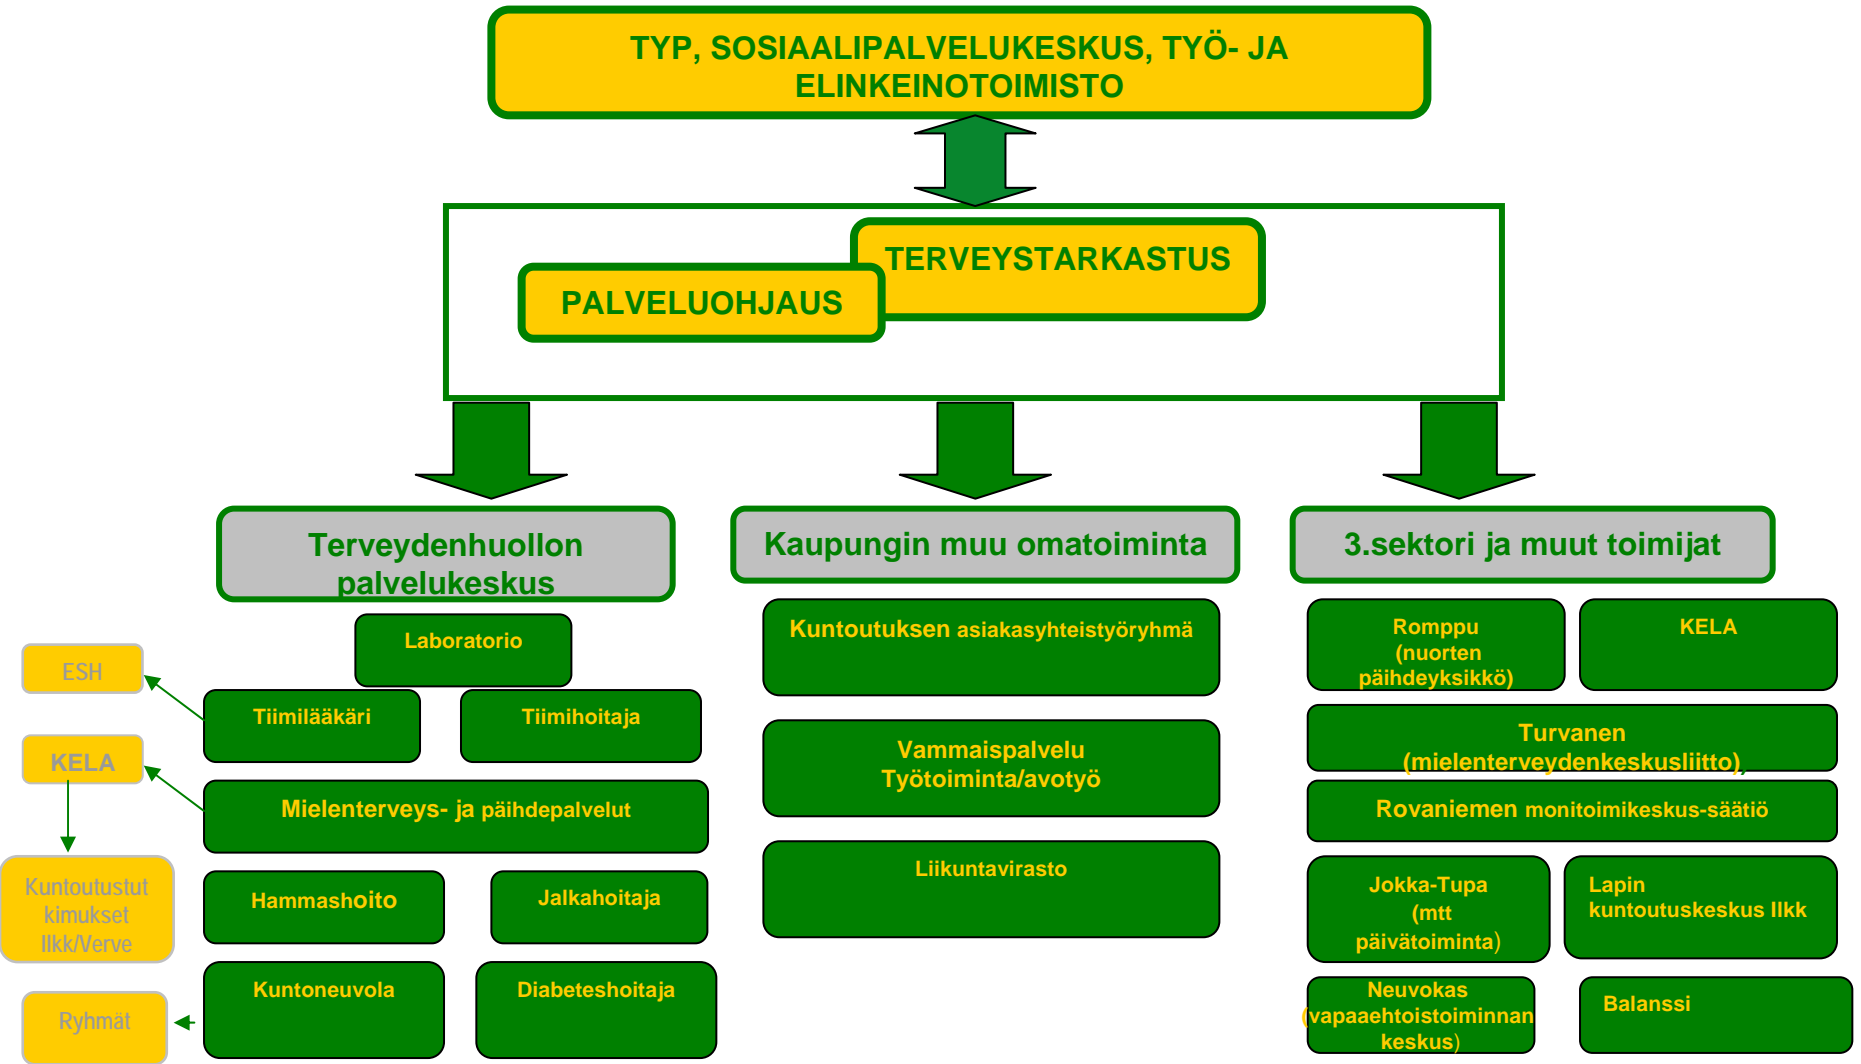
TYP, SOSIAALIPALVELUKESKUS, TYÖ- JA ELINKEINOTOIMISTO

TERVEYSTARKASTUS

PALVELUOHJAUS

Terveydenhuollon palvelukeskus

Kaupungin muu omatoiminta

3.sektori ja muut toimijat

Laboratorio

ESH

Tiimilääkäri

Tiimihoitaja

KELA

Mielenterveys- ja päihdepalvelut

Kuntoutustut kimukset llkk/Verve

Hammashoito

Jalkahoitaja

Ryhmät

Kuntoneuvola

Diabeteshoitaja

Kuntoutuksen asiakasyhteistyöryhmä

Vammaispalvelu Työtoiminta/avotyö

Liikuntavirasto

Romppu (nuorten päihdeyksikkö)

KELA

Turvanen (mielenterveydenkeskusliitto)

Rovaniemen monitoimikeskus-säätiö

Jokka-Tupa (mtt päivätoiminta)

Lapin kuntoutuskeskus llkk

Neuvokas (vapaaehtoistoiminnan keskus)

Balanssi